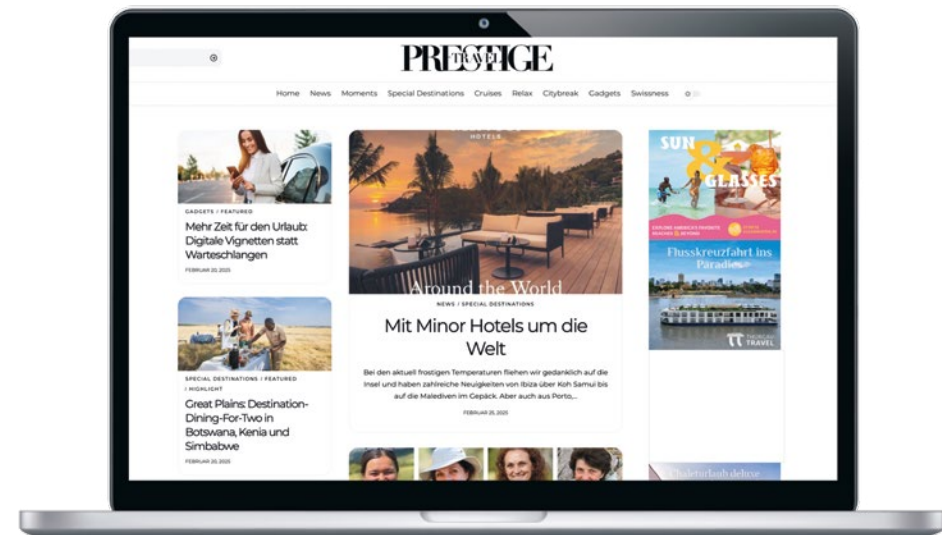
PRESTIGE TRAVEL

Home News Moments Special Destinations Cruises Relax Citybreak Gadgets Swissness

GADGETS / FEATURED

Mehr Zeit für den Urlaub: Digitale Vignetten statt Warteschlangen

FEBRUAR 20, 2025

HOTELS

Around the World

NEWS / SPECIAL DESTINATIONS

Mit Minor Hotels um die Welt

Bei den aktuell frostigen Temperaturen fliehen wir gedanklich auf die Insel und haben zahlreiche Neuigkeiten von Ibiza über Koh Samui bis auf die Malediven im Gepäck. Aber auch aus Porto,...

FEBRUAR 25, 2025

SPECIAL DESTINATIONS / FEATURED / HIGHLIGHT

Great Plains: Destination-Dining-For-Two in Botswana, Kenia und Simbabwe

FEBRUAR 20, 2025

SUN & GLASSES

Flusskreuzfahrt ins Paradies

TRAVEL

Chaleturlaub deluxe